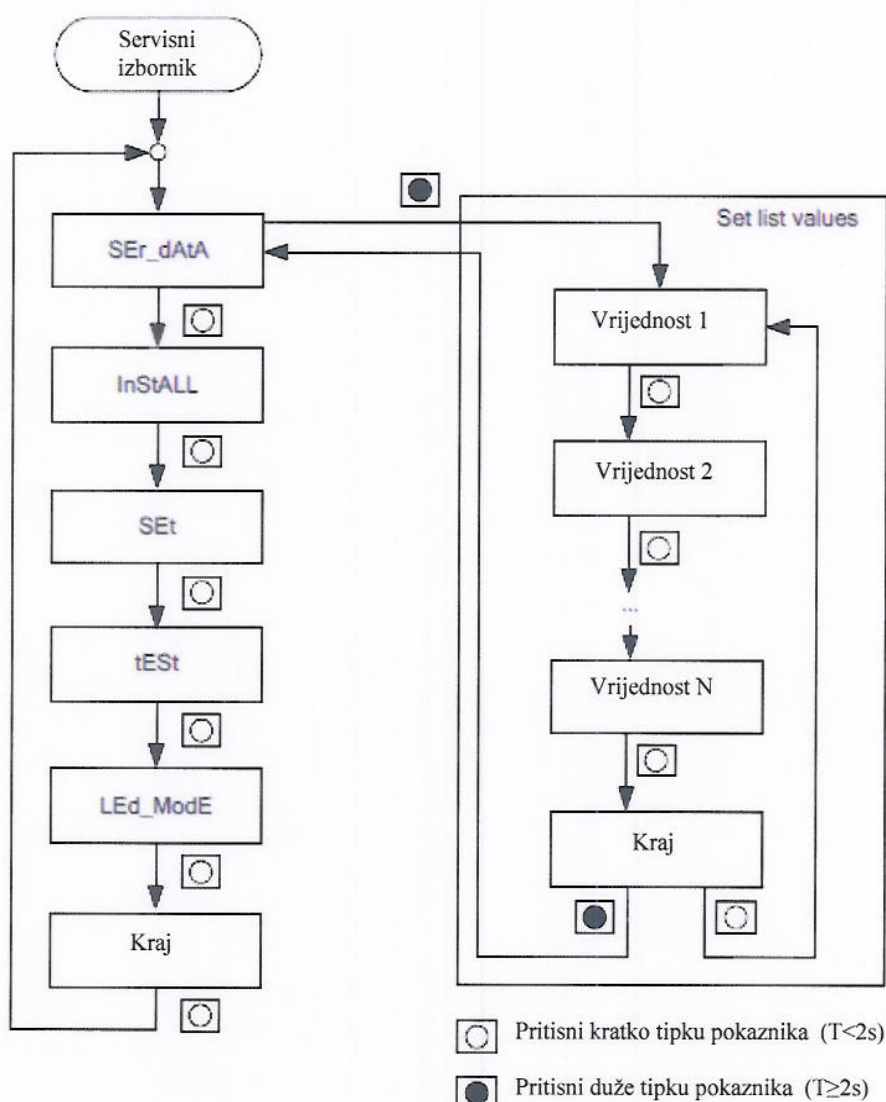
Servisni izbornik

SEr_dAtA

InStALL

SEt

tESt

LEd_ModE

Kraj

Set list values

Vrijednost 1

Vrijednost 2

...

Vrijednost N

Kraj

Pritisni kratko tipku pokaznika (T<2s)

Pritisni duže tipku pokaznika (T≥2s)